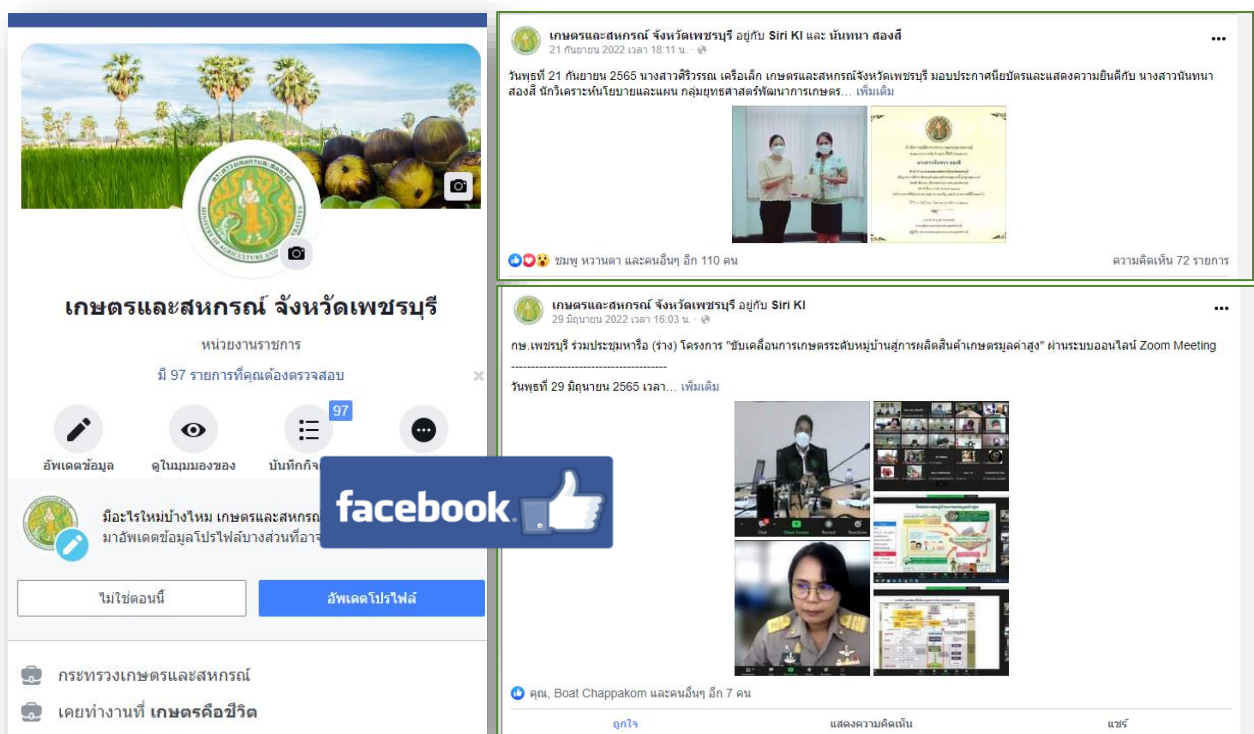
เกษตรและสหกรณ์ จังหวัดเพชรบุรี

หน่วยงานราชการ

มี 97 รายการที่คุณต้องตรวจสอบ

97

อัพเดตข้อมูล

ดูในมุมมองของ

บันทึกกิจ

มีอะไรใหม่บ้างไหม เกษตรและสหกรณ์

มาอัพเดตข้อมูลโปรไฟล์บางส่วนที่อา

facebook

ไม่ใช่ตอนนี้

อัพเดตโปรไฟล์

กระทรวงเกษตรและสหกรณ์

เคยทำงานที่ เกษตรคือชีวิต

เกษตรและสหกรณ์ จังหวัดเพชรบุรี อยู่กับ Siri Kl และ นันทนา สองสี
21 กันยายน 2022 เวลา 18:11 น.

วันพุธที่ 21 กันยายน 2565 นางสาวศิริวรรณ เครือเล็ก เกษตรและสหกรณ์จังหวัดเพชรบุรี มอบประกาศนียบัตรและแสดงความยินดีกับ นางสาวนันทนา สองสี นักวิเคราะห์นโยบายและแผน กลุ่มยุทธศาสตร์พัฒนาการเกษตร... เพิ่มเติม

ชมพู หวานตา และคนอื่นๆ อีก 110 คน

ความคิดเห็น 72 รายการ

เกษตรและสหกรณ์ จังหวัดเพชรบุรี อยู่กับ Siri Kl
29 มิถุนายน 2022 เวลา 16:03 น.

กษ.เพชรบุรี ร่วมประชุมหารือ (ร่าง) โครงการ "ขับเคลื่อนการเกษตรระดับหมู่บ้านสู่การผลิตสินค้าเกษตรมูลค่าสูง" ผ่านระบบออนไลน์ Zoom Meeting
-----------------------------------------
วันพุธที่ 29 มิถุนายน 2565 เวลา... เพิ่มเติม

คุณ, Boat Chappakorn และคนอื่นๆ อีก 7 คน

ถูกใจ

แสดงความคิดเห็น

แชร์